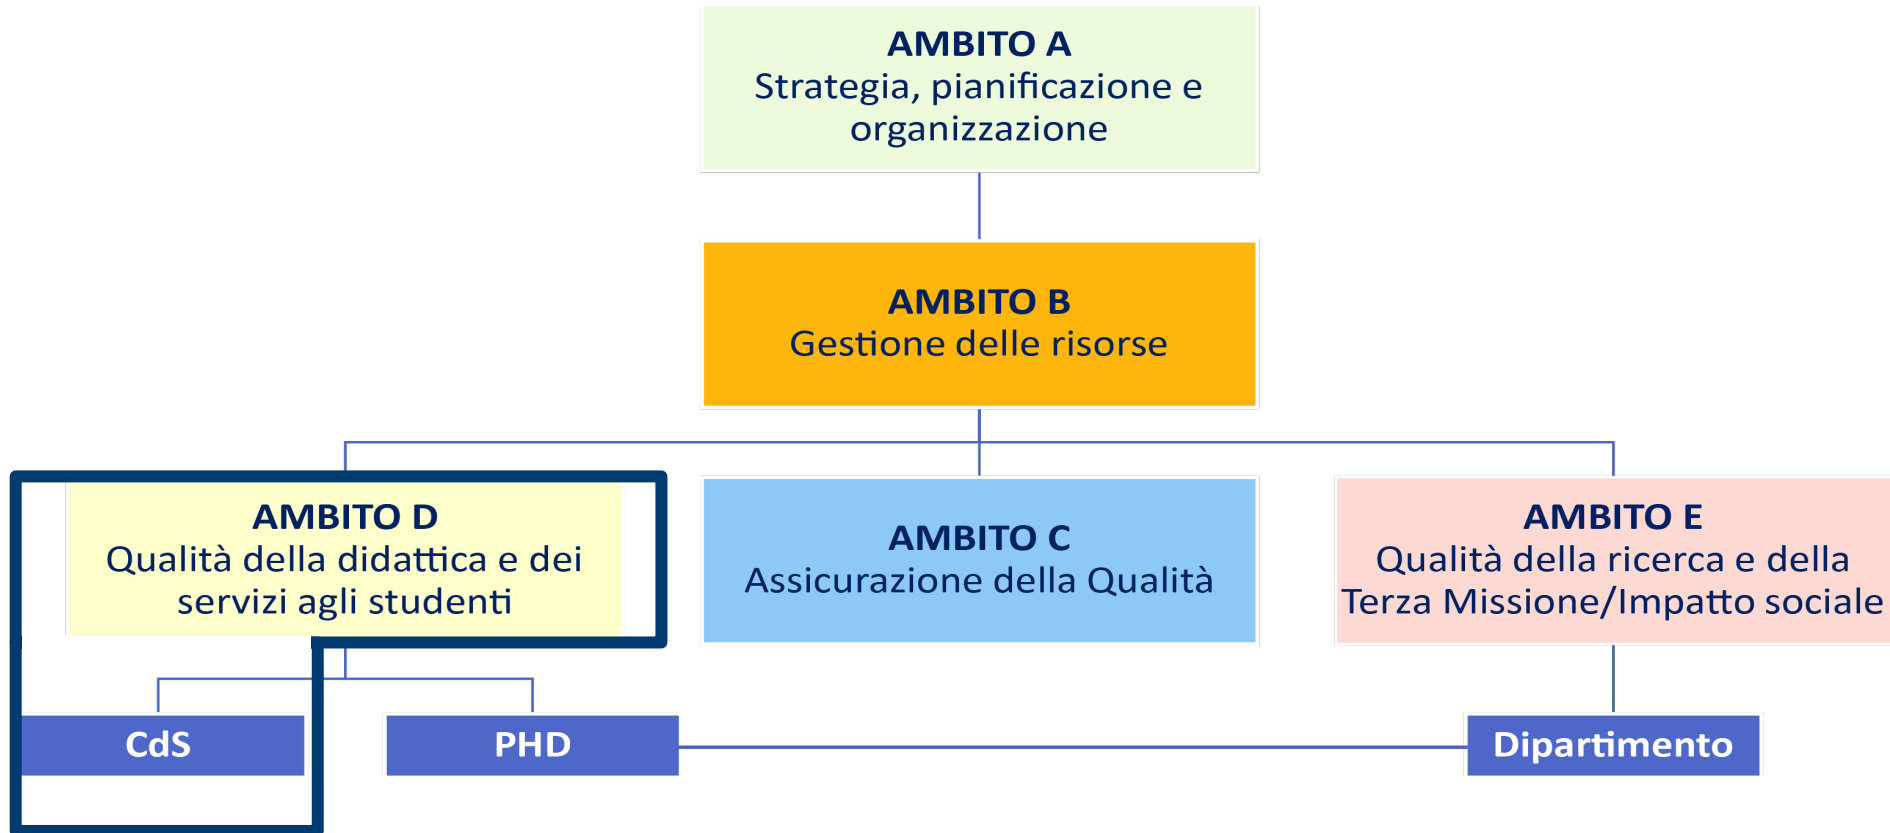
AMBITO A
Strategia, pianificazione e organizzazione

AMBITO B
Gestione delle risorse

AMBITO D
Qualità della didattica e dei servizi agli studenti

AMBITO C
Assicurazione della Qualità

AMBITO E
Qualità della ricerca e della Terza Missione/Impatto sociale

CdS

PHD

Dipartimento